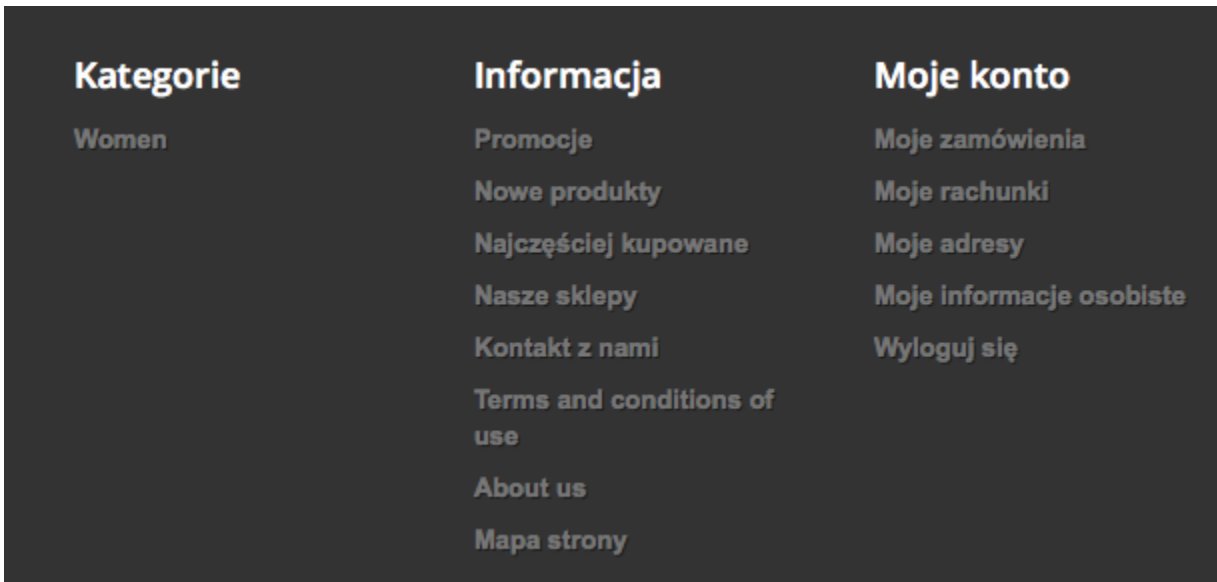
Kategorie

Women

Informacja

Promocje

Nowe produkty

Najczęściej kupowane

Nasze sklepy

Kontakt z nami

Terms and conditions of use

About us

Mapa strony

Moje konto

Moje zamówienia

Moje rachunki

Moje adresy

Moje informacje osobiste

Wyloguj się